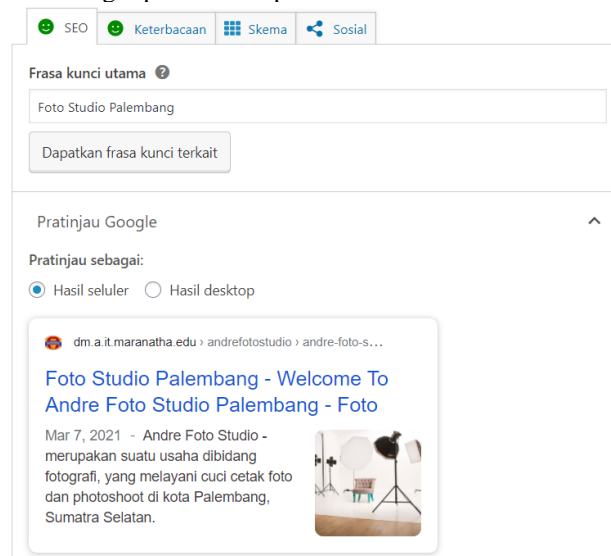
SEO
Keterbacaan
Skema
Sosial

Frasa kunci utama

Foto Studio Palembang

Dapatkan frasa kunci terkait

Pratinjau Google

Pratinjau sebagai:

Hasil seluler Hasil desktop

dm.a.it.maranatha.edu › andrefotostudio › andre-foto-s...

Foto Studio Palembang - Welcome To Andre Foto Studio Palembang - Foto

Mar 7, 2021 - Andre Foto Studio - merupakan suatu usaha dibidang fotografi, yang melayani cuci cetak foto dan photoshoot di kota Palembang, Sumatra Selatan.